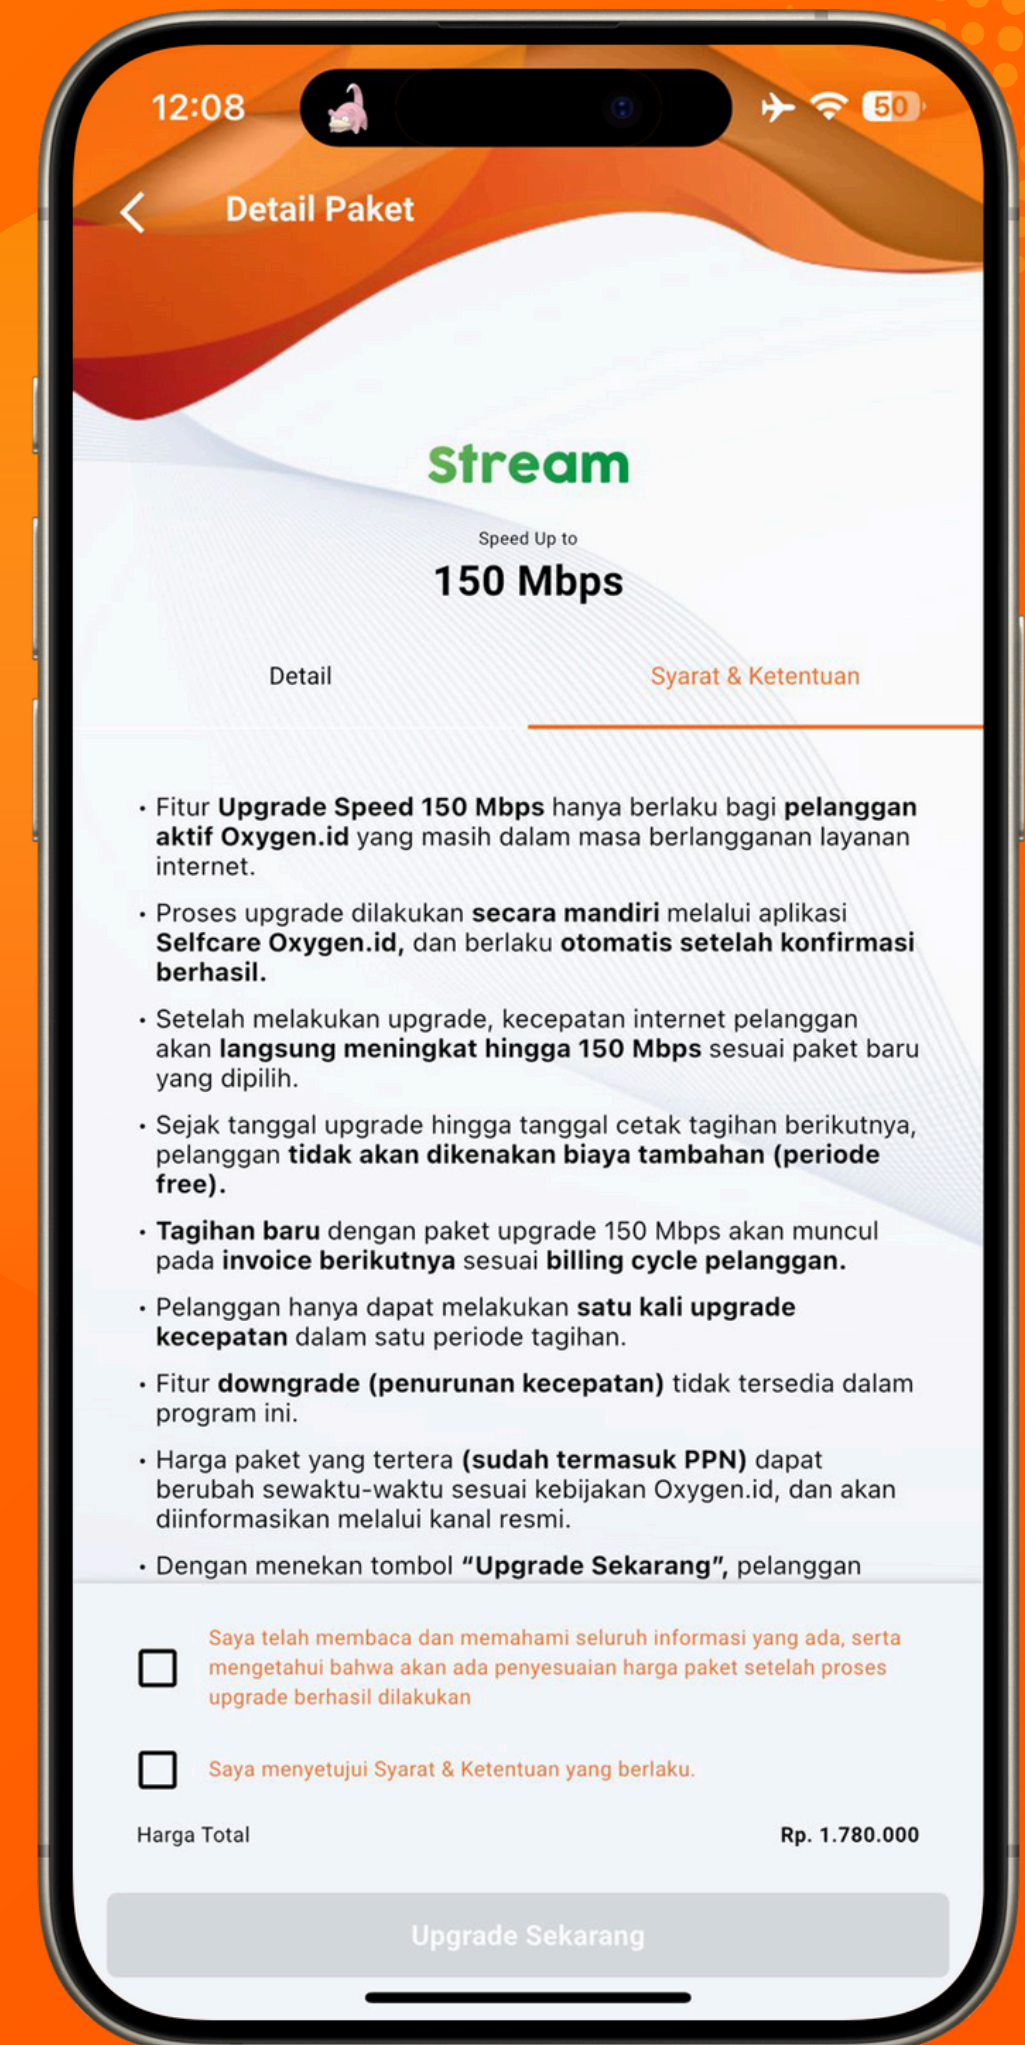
12:08

50

Detail Paket

Stream

Speed Up to

150 Mbps

Detail

Syarat & Ketentuan

• Fitur Upgrade Speed 150 Mbps hanya berlaku bagi pelanggan aktif Oxygen.id yang masih dalam masa berlangganan layanan internet.

• Proses upgrade dilakukan secara mandiri melalui aplikasi Selfcare Oxygen.id, dan berlaku otomatis setelah konfirmasi berhasil.

• Setelah melakukan upgrade, kecepatan internet pelanggan akan langsung meningkat hingga 150 Mbps sesuai paket baru yang dipilih.

• Sejak tanggal upgrade hingga tanggal cetak tagihan berikutnya, pelanggan tidak akan dikenakan biaya tambahan (periode free).

• Tagihan baru dengan paket upgrade 150 Mbps akan muncul pada invoice berikutnya sesuai billing cycle pelanggan.

• Pelanggan hanya dapat melakukan satu kali upgrade kecepatan dalam satu periode tagihan.

• Fitur downgrade (penurunan kecepatan) tidak tersedia dalam program ini.

• Harga paket yang tertera (sudah termasuk PPN) dapat berubah sewaktu-waktu sesuai kebijakan Oxygen.id, dan akan diinformasikan melalui kanal resmi.

• Dengan menekan tombol "Upgrade Sekarang", pelanggan

Saya telah membaca dan memahami seluruh informasi yang ada, serta mengetahui bahwa akan ada penyesuaian harga paket setelah proses upgrade berhasil dilakukan

Saya menyetujui Syarat & Ketentuan yang berlaku.

Harga Total

Rp. 1.780.000

Upgrade Sekarang